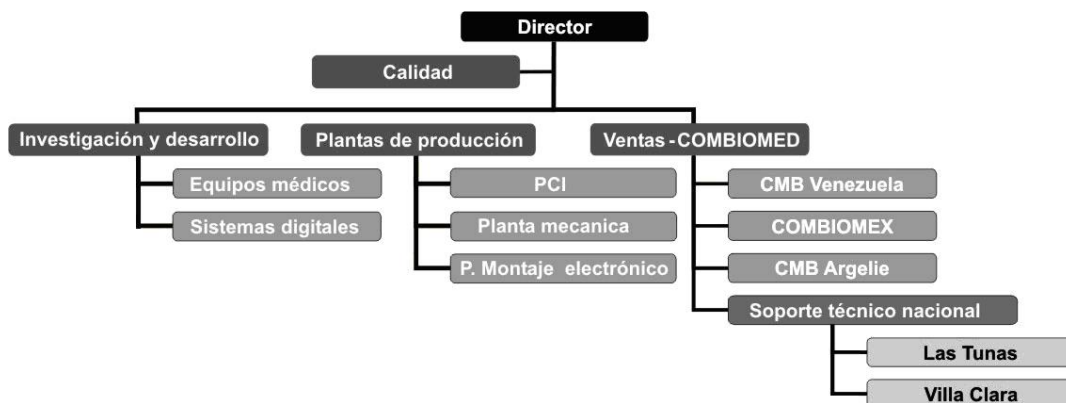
Director

Calidad

Investigación y desarrollo

Equipos médicos

Sistemas digitales

Plantas de producción

PCI

Planta mecanica

P. Montaje electrónico

Ventas - COMBIOMED

CMB Venezuela

COMBIOMEX

CMB Argelie

Soporte técnico nacional

Las Tunas

Villa Clara